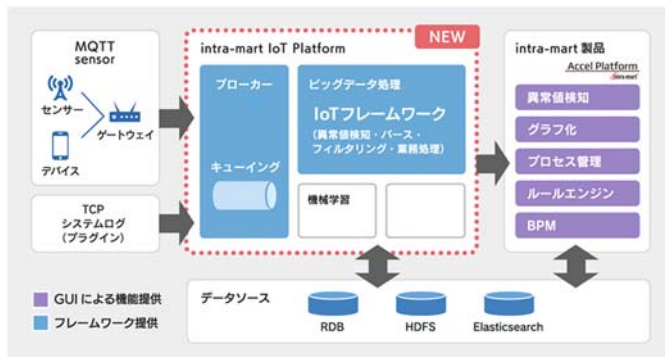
MQTT
sensor

センサー

ゲートウェイ

デバイス

TCP
システムログ
(プラグイン)

intra-mart IoT Platform

NEW

ブローカー

キューイング

ビッグデータ処理

IoTフレームワーク

(異常値検知・パース・フィルタリング・業務処理)

機械学習

intra-mart 製品

Accel Platform

intra-mart

異常値検知

グラフ化

プロセス管理

ルールエンジン

BPM

GUIによる機能提供

フレームワーク提供

データソース

RDB

HDFS

Elasticsearch